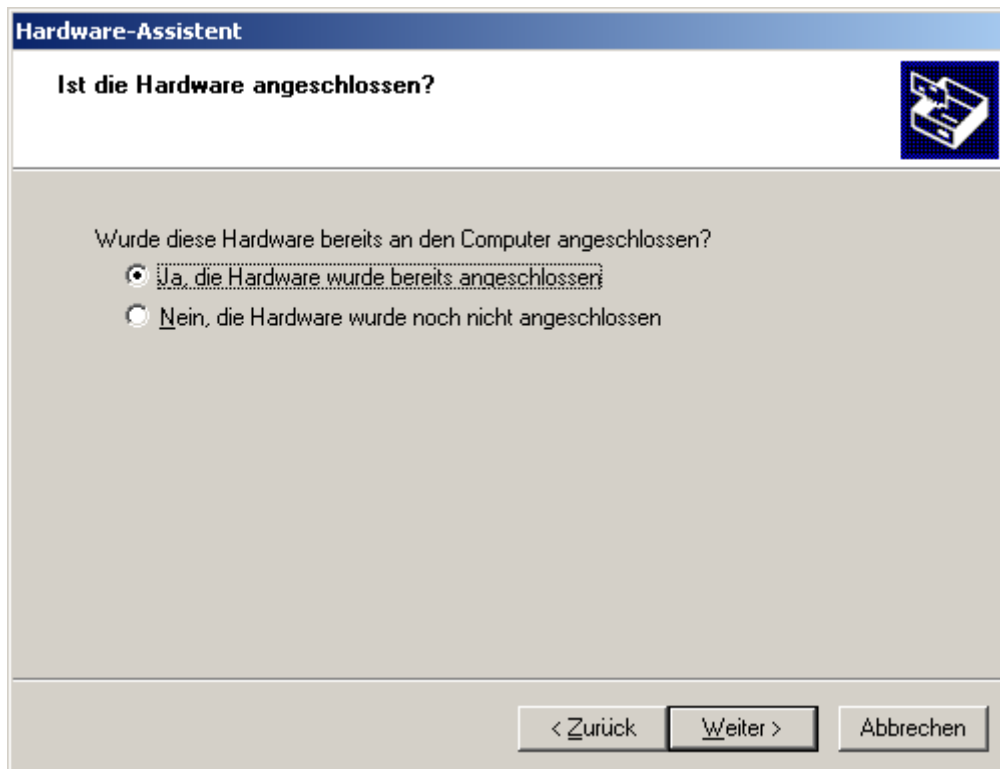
Hardware-Assistent

Ist die Hardware angeschlossen?

Wurde diese Hardware bereits an den Computer angeschlossen?

Ja, die Hardware wurde bereits angeschlossen

Nein, die Hardware wurde noch nicht angeschlossen

< Zurück

Weiter >

Abbrechen